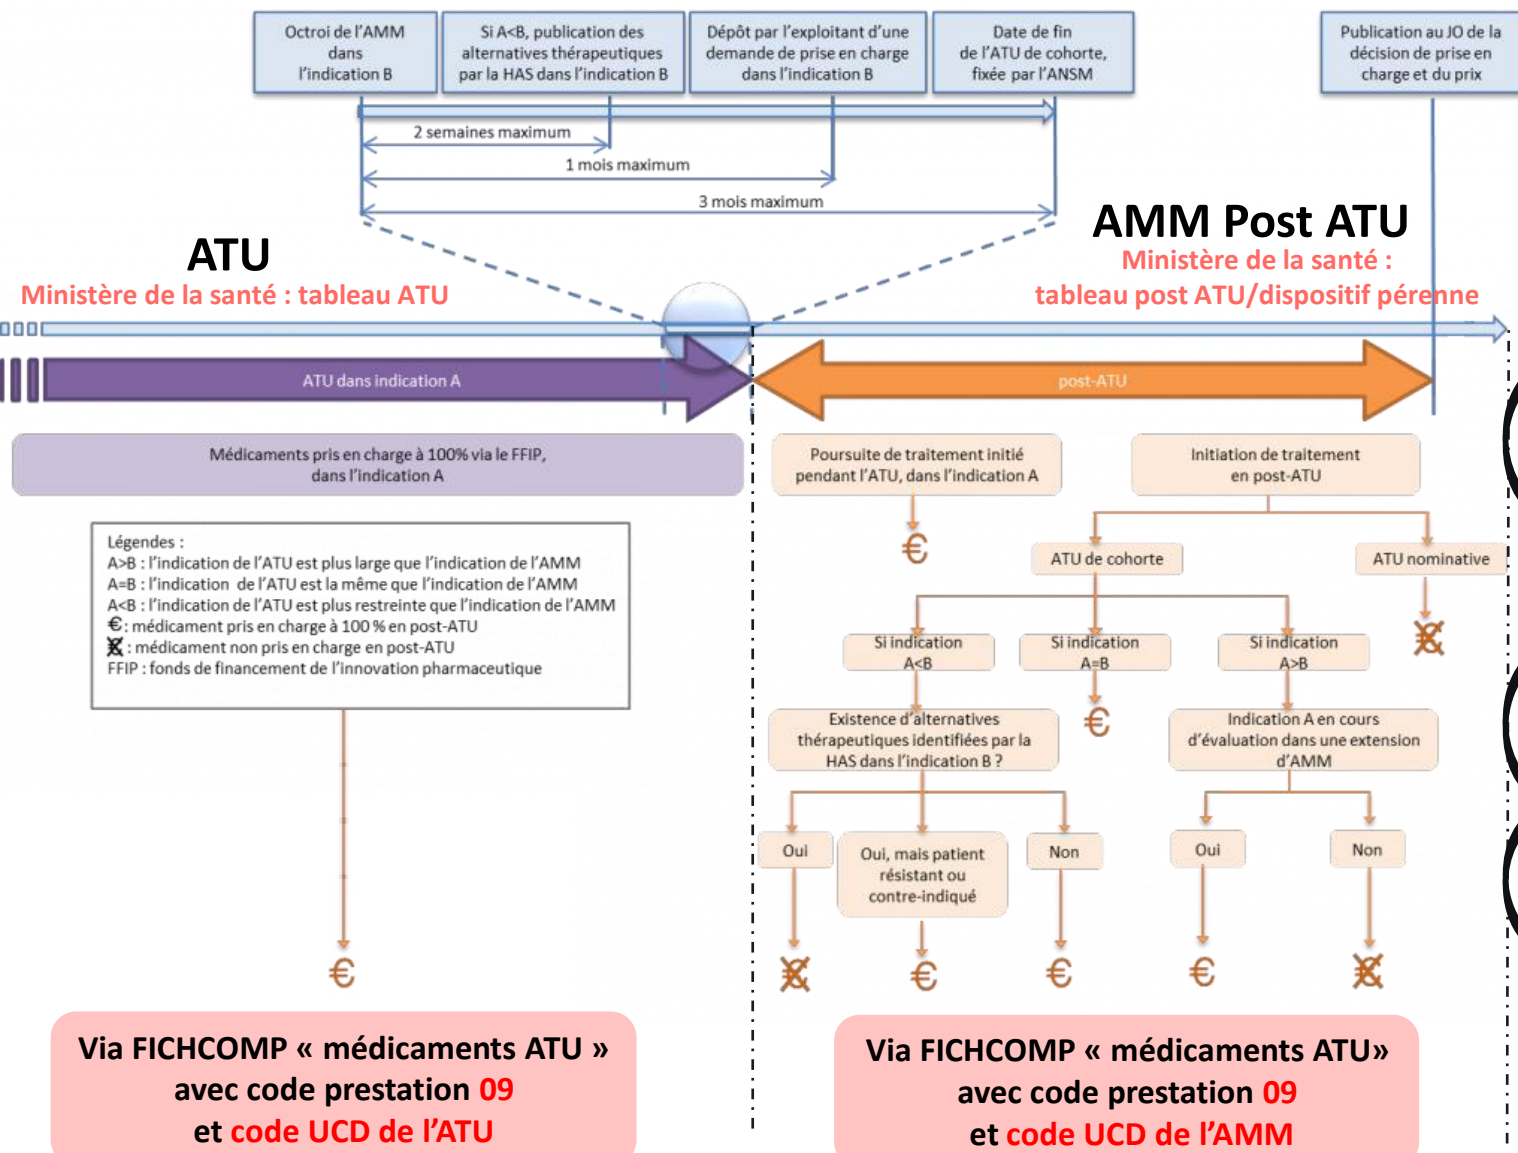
Octroi de l'AMM dans l'indication B

Si A<B, publication des alternatives thérapeutiques par la HAS dans l'indication B

Dépôt par l'exploitant d'une demande de prise en charge dans l'indication B

Date de fin de l'ATU de cohorte, fixée par l'ANSM

Publication au JO de la décision de prise en charge et du prix

2 semaines maximum

1 mois maximum

3 mois maximum

ATU

Ministère de la santé : tableau ATU

AMM Post ATU

Ministère de la santé : tableau post ATU/dispositif pérenne

ATU dans indication A

post-ATU

Médicaments pris en charge à 100% via le FFIP, dans l'indication A

Légendes :
A>B : l'indication de l'ATU est plus large que l'indication de l'AMM
A=B : l'indication de l'ATU est la même que l'indication de l'AMM
A<B : l'indication de l'ATU est plus restreinte que l'indication de l'AMM
€ : médicament pris en charge à 100 % en post-ATU
€̸ : médicament non pris en charge en post-ATU
FFIP : fonds de financement de l'innovation pharmaceutique

€

Poursuite de traitement initié pendant l'ATU, dans l'indication A

€

Initiation de traitement en post-ATU

ATU de cohorte

ATU nominative

€̸

Si indication A<B

Si indication A=B

Si indication A>B

€

Existence d'alternatives thérapeutiques identifiées par la HAS dans l'indication B ?

Indication A en cours d'évaluation dans une extension d'AMM

Oui

Oui, mais patient résistant ou contre-indiqué

Non

Oui

Non

€̸

€

€

€

€̸

Via FICHCOMP « médicaments ATU » avec code prestation 09 et code UCD de l'ATU

Via FICHCOMP « médicaments ATU» avec code prestation 09 et code UCD de l'AMM